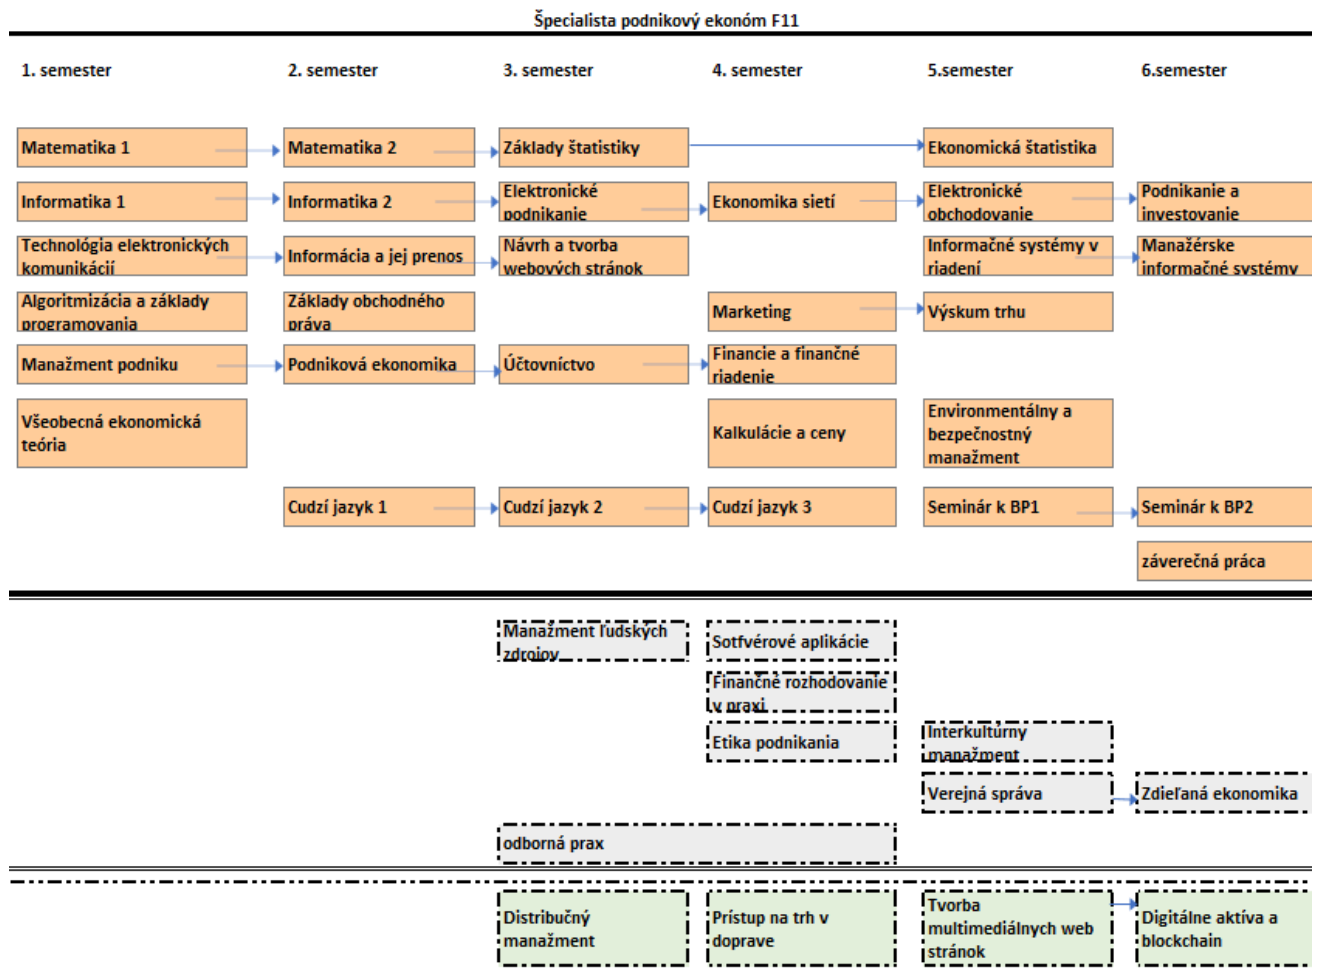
Špecialista podnikový ekonóm F11

1. semester

2. semester

3. semester

4. semester

5.semester

6.semester

Matematika 1

Matematika 2

Základy štatistiky

Ekonomická štatistika

Informatika 1

Informatika 2

Elektronické podnikanie

Ekonomika sietí

Elektronické obchodovanie

Podnikanie a investovanie

Technológia elektronických komunikácií

Informácia a jej prenos

Návrh a tvorba webových stránok

Informačné systémy v riadení

Manažérske informačné systémy

Algoritmizácia a základy programovania

Základy obchodného práva

Marketing

Výskum trhu

Manažment podniku

Podniková ekonomika

Účtovníctvo

Financie a finančné riadenie

Všeobecná ekonomická teória

Kalkulácie a ceny

Environmentálny a bezpečnostný manažment

Cudzí jazyk 1

Cudzí jazyk 2

Cudzí jazyk 3

Seminár k BP1

Seminár k BP2

záverečná práca

Manažment ľudských zdrojov

Sotfvérové aplikácie

Finančné rozhodovanie v praxi

Etika podnikania

Interkultúrny manažment

Verejná správa

Zdieľaná ekonomika

odborná prax

Distribučný manažment

Prístup na trh v doprave

Tvorba multimediálnych web stránok

Digitálne aktíva a blockchain